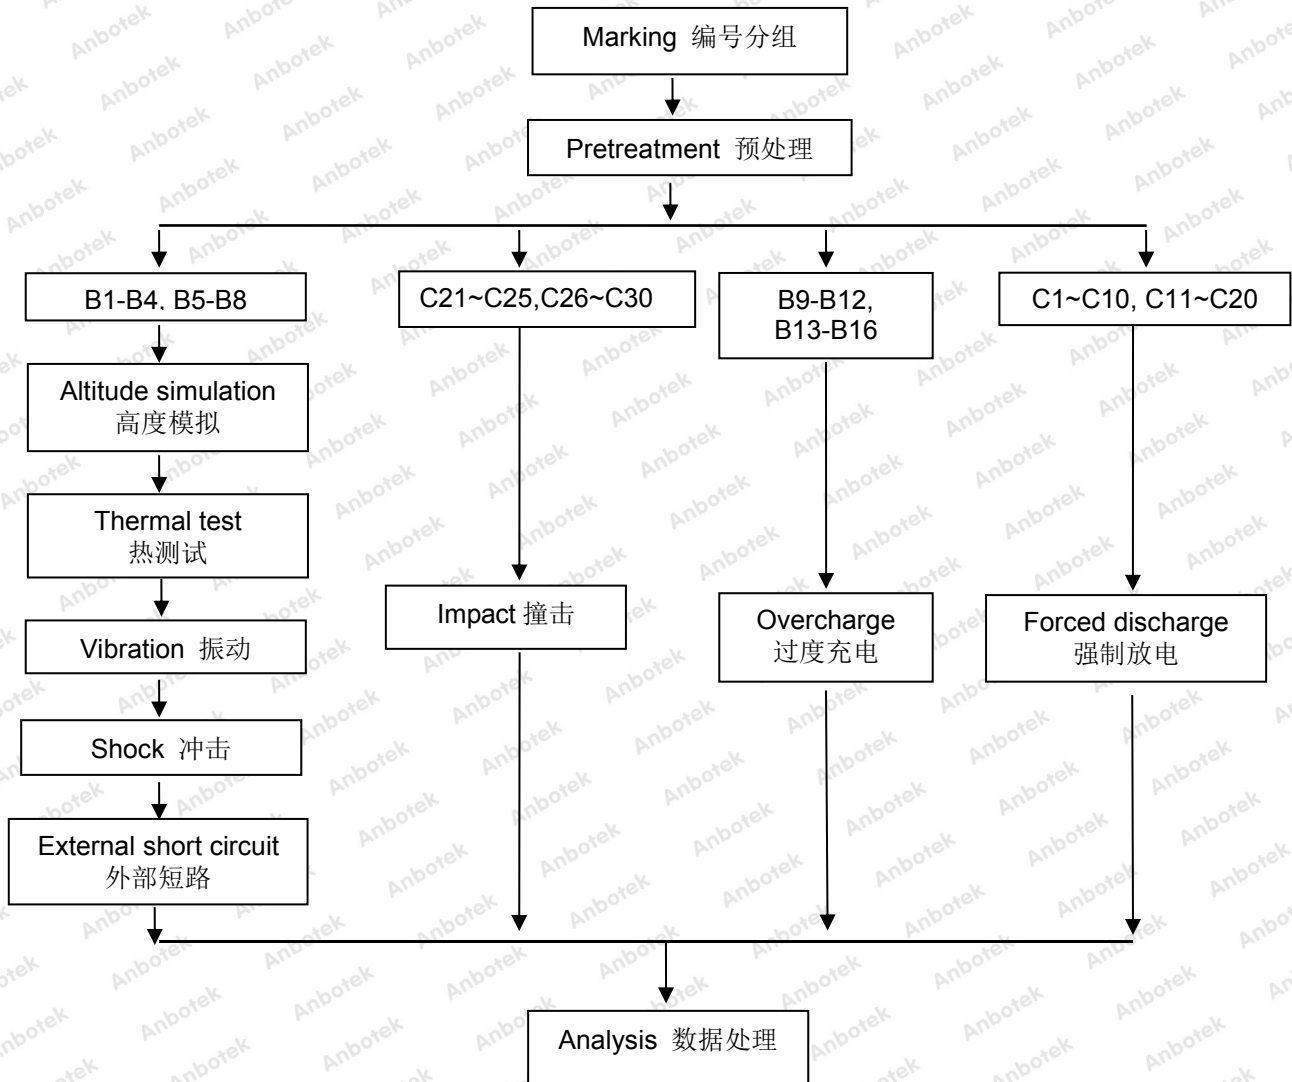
Marking 编号分组

Pretreatment 预处理

B1-B4、B5-B8

Altitude simulation 高度模拟

Thermal test 热测试

Vibration 振动

Shock 冲击

External short circuit 外部短路

C21~C25,C26~C30

Impact 撞击

B9-B12, B13-B16

Overcharge 过度充电

C1~C10, C11~C20

Forced discharge 强制放电

Analysis 数据处理